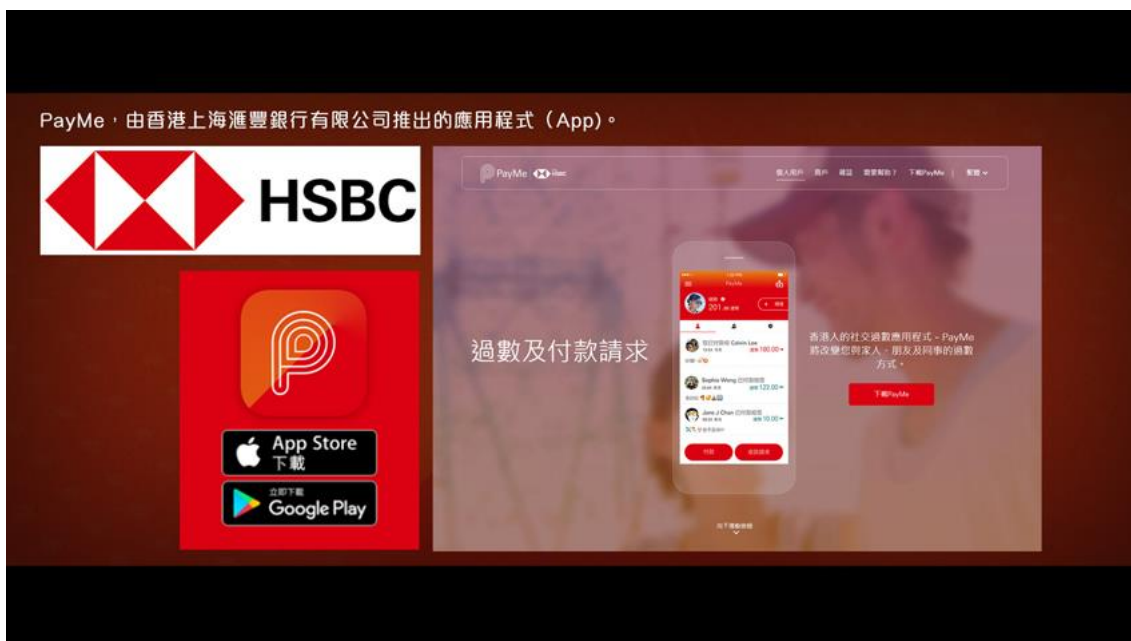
PayMe，由香港上海滙豐銀行有限公司推出的應用程式（App）。

HSBC

App Store
下載

立即下載
Google Play

PayMe

個人用戶 商戶 確認 需要幫助？ 下載PayMe | 繁體

過數及付款請求

PayMe

201

Calvin Lee
180.00

Sophia Wong
122.00

Jane J Chan
10.00

付款 收款請求

香港人的社交過數應用程式，PayMe 將改變您與家人、朋友及同事的過數方式。

下載PayMe

向下滑動瀏覽